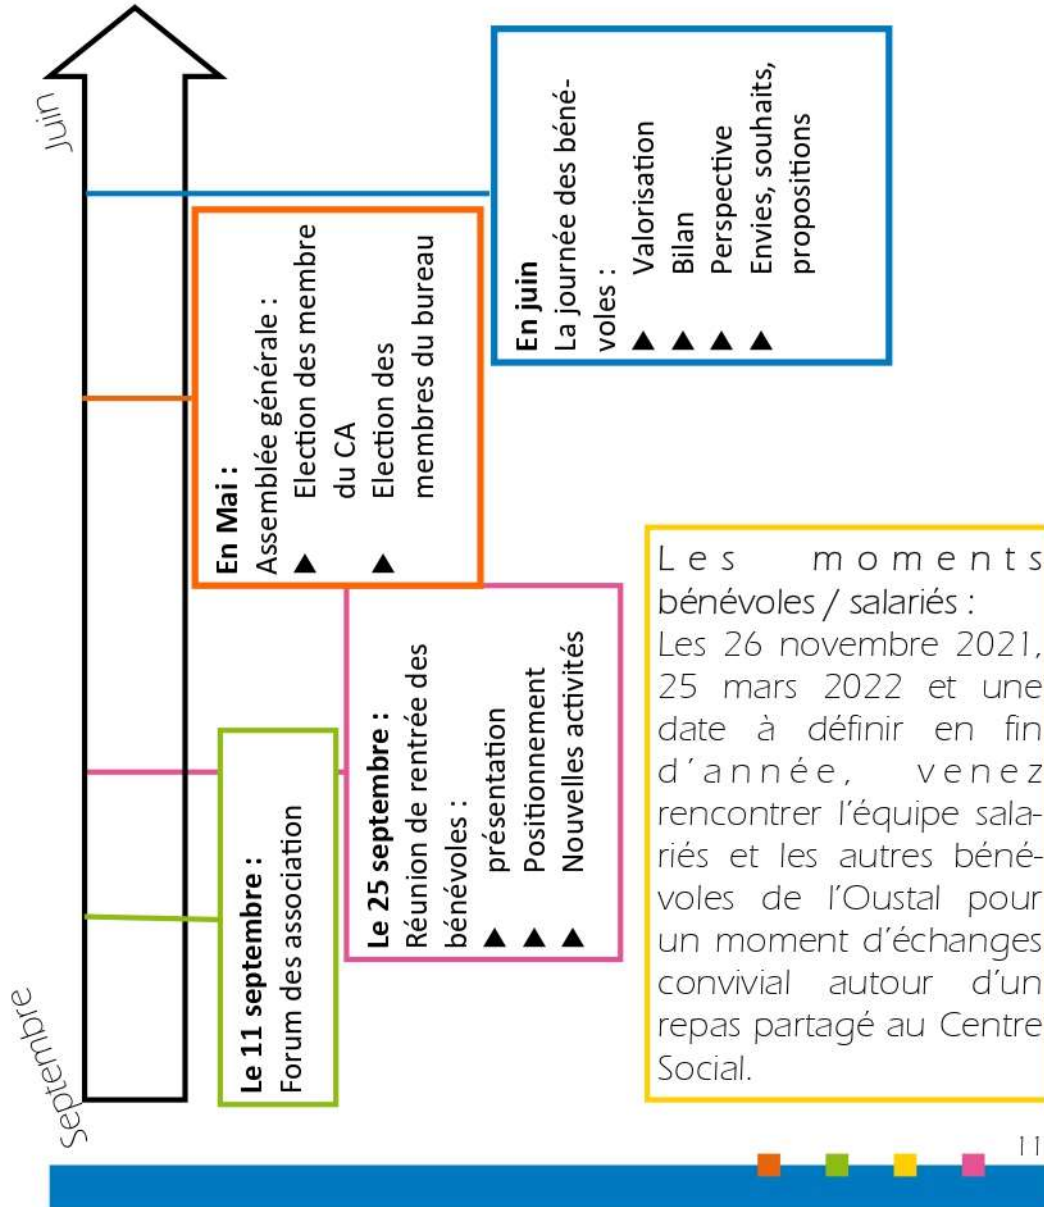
Juin

Septembre

**En juin**
La journée des bénévoles :
▲ Valorisation
▲ Bilan
▲ Perspective
▲ Envies, souhaits, propositions

**En Mai :**
Assemblée générale :
▲ Election des membre du CA
▲ Election des membres du bureau

**Le 25 septembre :**
Réunion de rentrée des bénévoles :
▲ présentation
▲ Positionnement
▲ Nouvelles activités

**Le 11 septembre :**
Forum des association

Les moments bénévoles / salariés :
Les 26 novembre 2021, 25 mars 2022 et une date à définir en fin d'année, venez rencontrer l'équipe salariés et les autres bénévoles de l'Oustal pour un moment d'échanges convivial autour d'un repas partagé au Centre Social.

11